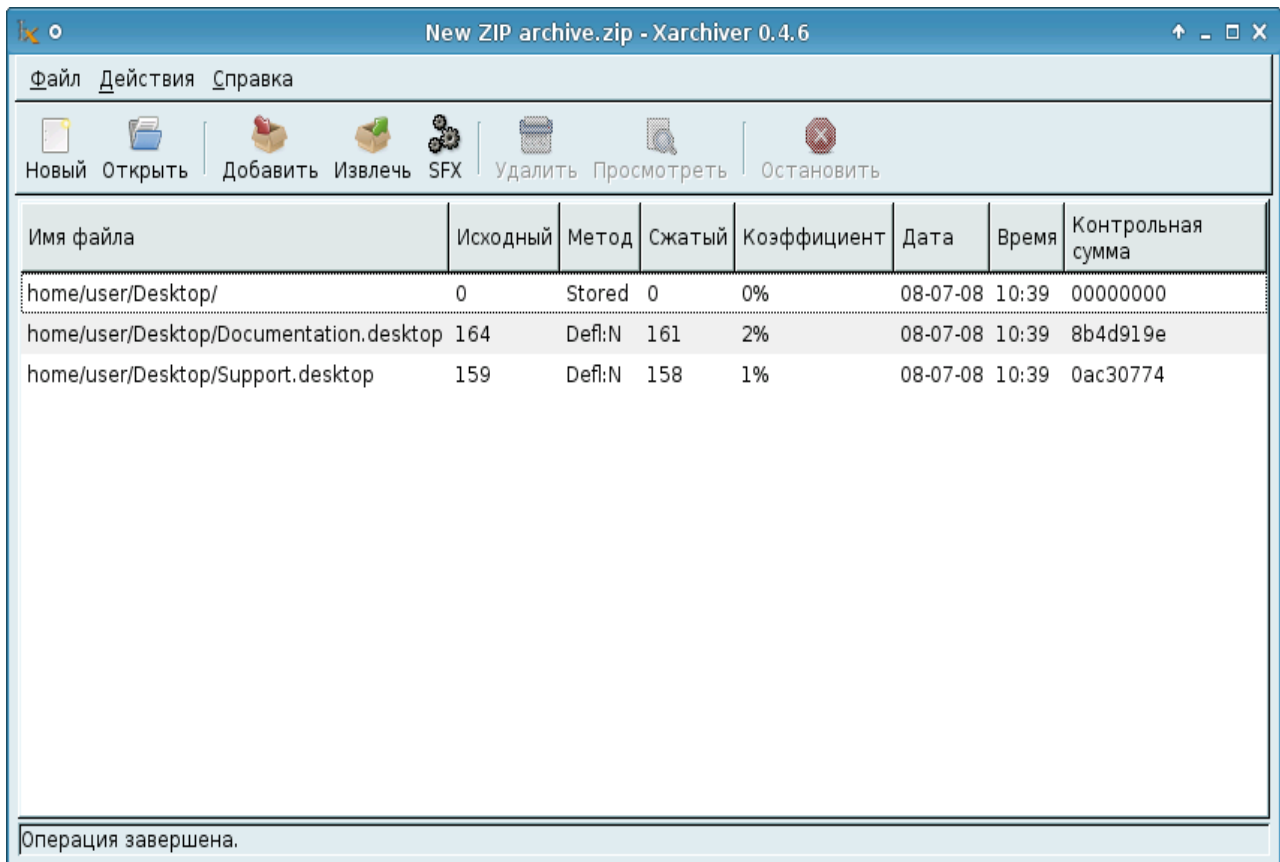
New ZIP archive.zip - Xarchiver 0.4.6

Файл Действия Справка

Новый Открыть Добавить Извлечь SFX Удалить Просмотреть Остановить

| Имя файла | Исходный | Метод | Сжатый | Коэффициент | Дата | Время | Контрольная сумма |
|---|---|---|---|---|---|---|---|
| home/user/Desktop/ | 0 | Stored | 0 | 0% | 08-07-08 | 10:39 | 00000000 |
| home/user/Desktop/Documentation.desktop | 164 | Defl:N | 161 | 2% | 08-07-08 | 10:39 | 8b4d919e |
| home/user/Desktop/Support.desktop | 159 | Defl:N | 158 | 1% | 08-07-08 | 10:39 | 0ac30774 |

Операция завершена.